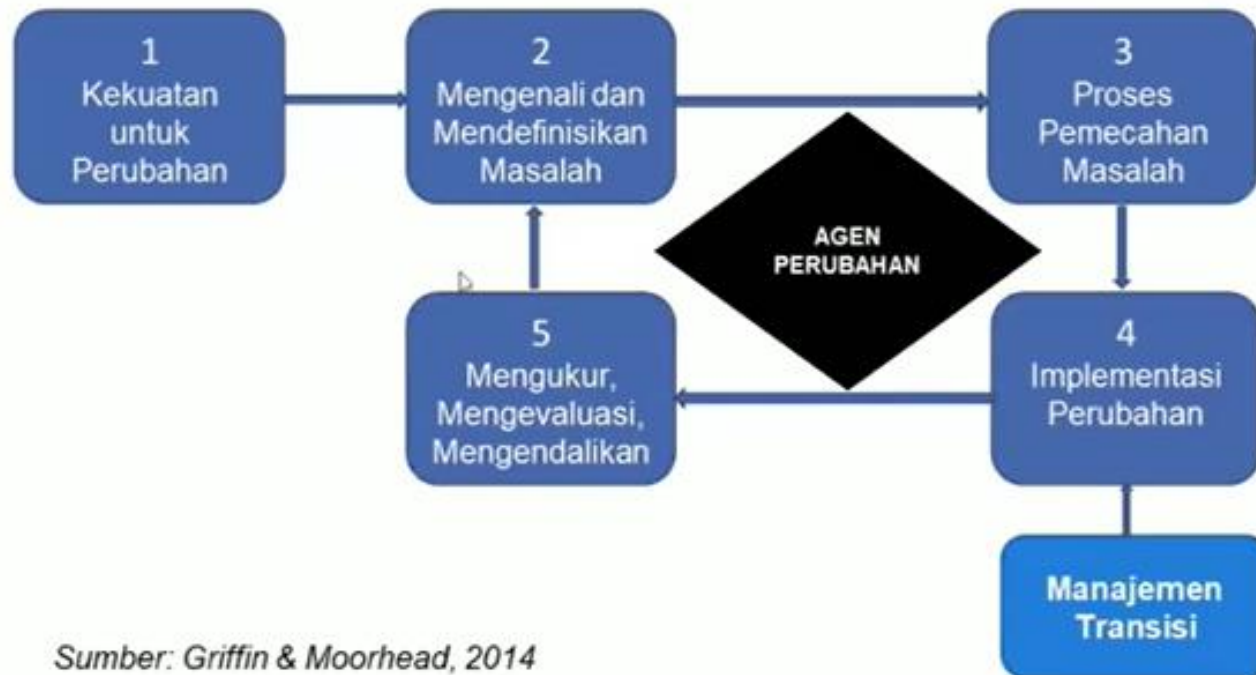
1
Kekuatan untuk Perubahan

2
Mengenali dan Mendefinisikan Masalah

3
Proses Pemecahan Masalah

AGEN PERUBAHAN

5
Mengukur, Mengevaluasi, Mengendalikan

4
Implementasi Perubahan

Manajemen Transisi

Sumber: Griffin & Moorhead, 2014